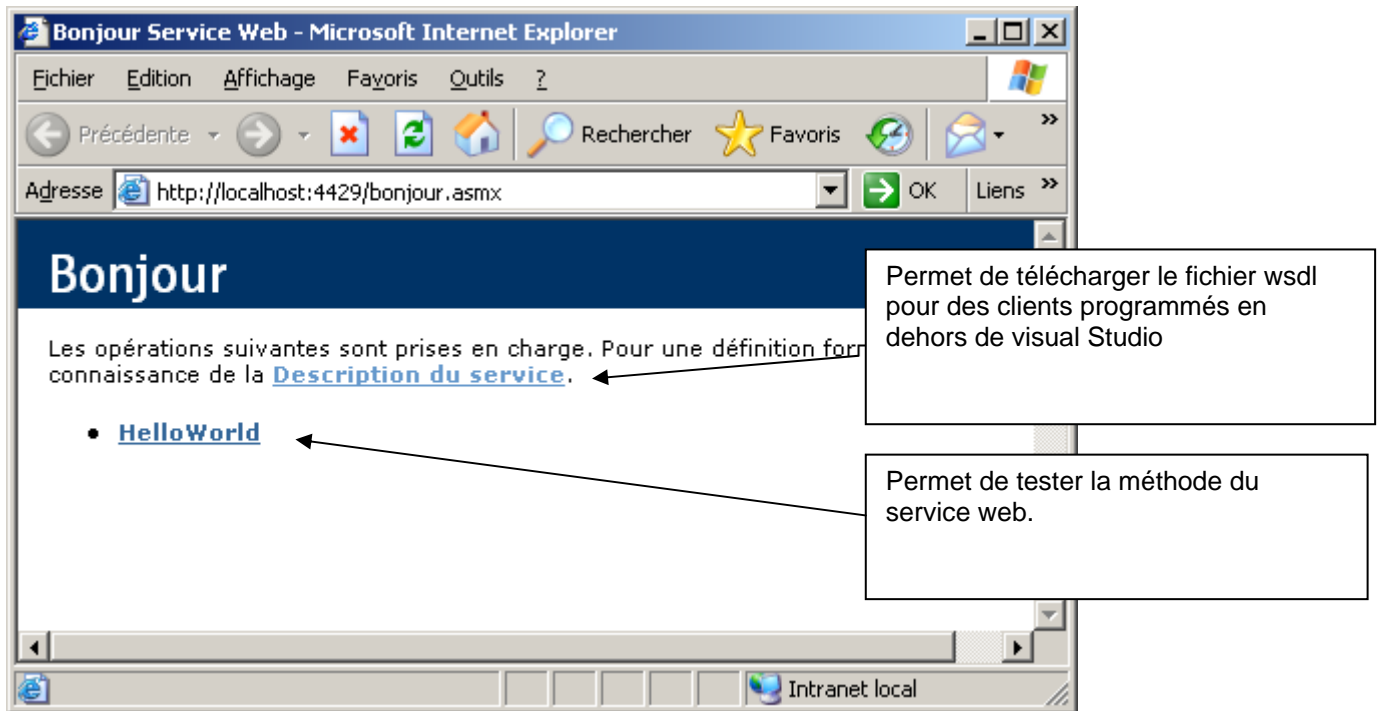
Bonjour Service Web - Microsoft Internet Explorer

Fichier Edition Affichage Favoris Outils ?

Précédente Rechercher Favoris

Adresse http://localhost:4429/bonjour.asmx OK Liens

Bonjour

Les opérations suivantes sont prises en charge. Pour une définition form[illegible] connaissance de la Description du service.

• HelloWorld

Permet de télécharger le fichier wsdl pour des clients programmés en dehors de visual Studio

Permet de tester la méthode du service web.

Intranet local